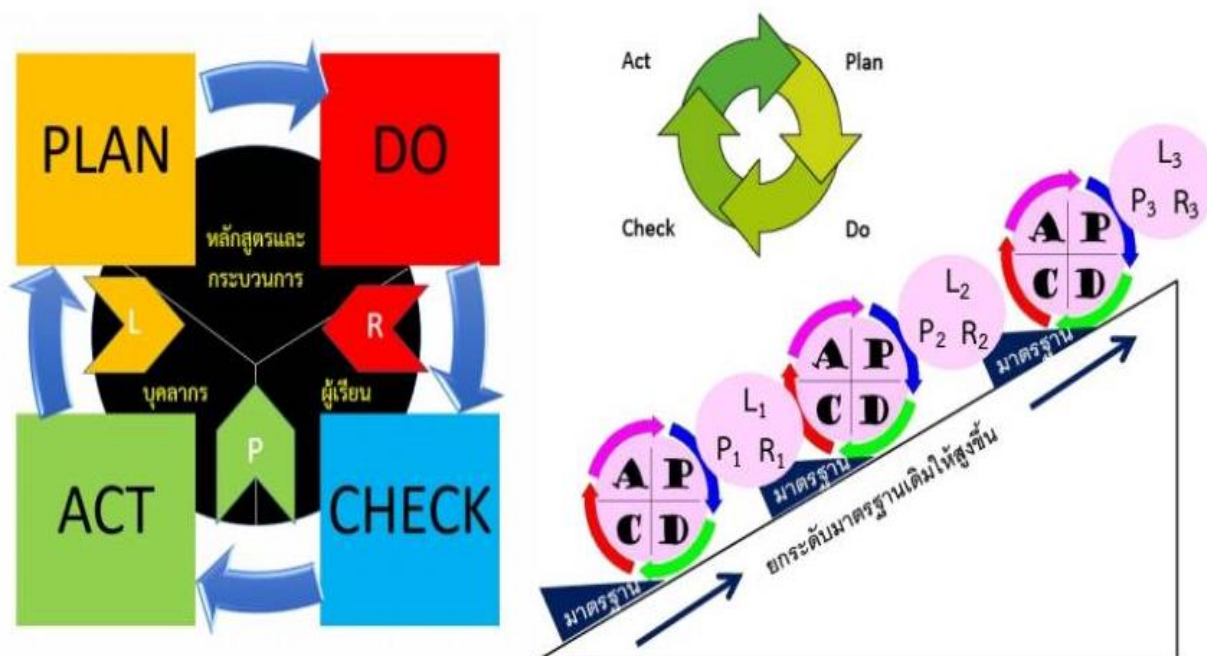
PLAN

DO

หลักสูตรและกระบวนการ

L

R

บุคลากร

ผู้เรียน

P

ACT

CHECK

Act

Plan

Check

Do

$L_3$
$P_3$ $R_3$

A P
C D

$L_2$
$P_2$ $R_2$

มาตรฐาน

A P
C D

$L_1$
$P_1$ $R_1$

มาตรฐาน

A P
C D

ยกระดับมาตรฐานเดิมให้สูงขึ้น

มาตรฐาน